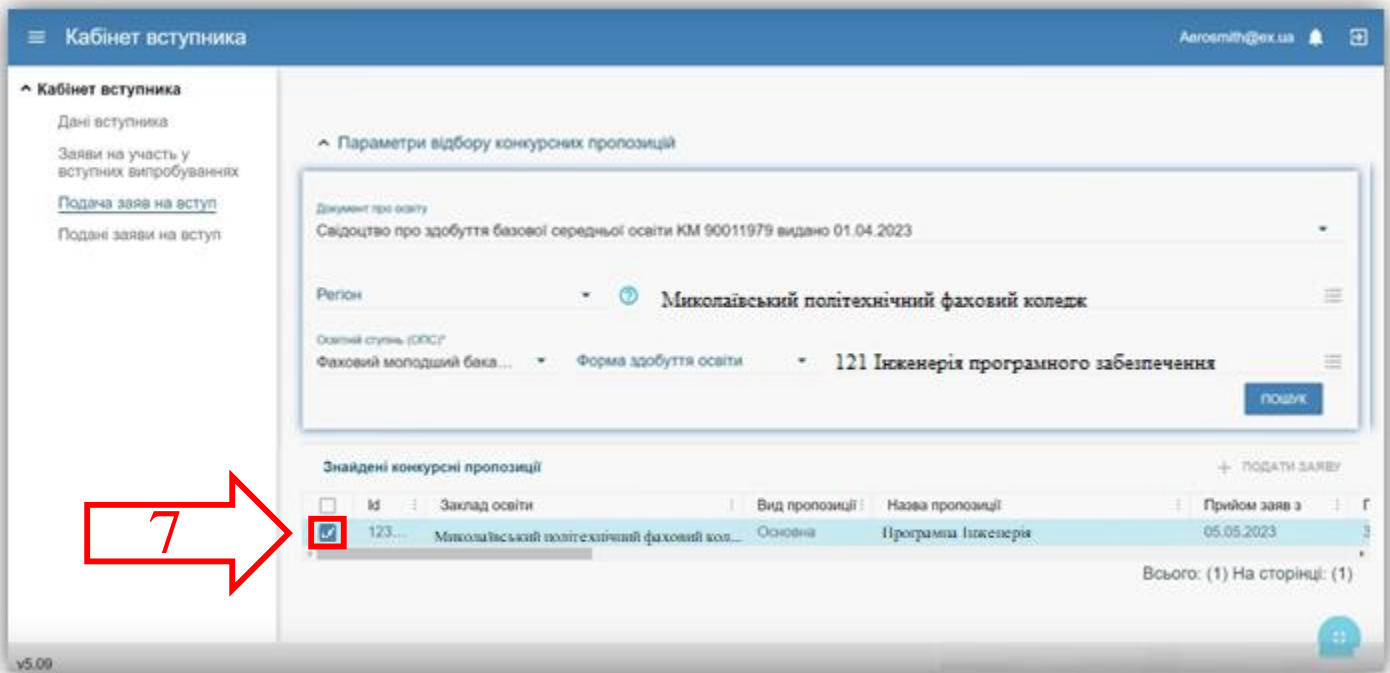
Кабінет вступника

Aerosmith@ex.ua

^ Кабінет вступника
Дані вступника
Заяви на участь у вступних випробуваннях
Подача заяв на вступ
Подані заяви на вступ

^ Параметри відбору конкурсних пропозицій

Документ про освіту
Свідоцтво про здобуття базової середньої освіти КМ 90011979 видано 01.04.2023

Регіон
Миколаївський політехнічний фаховий коледж

Освітній ступінь (ОПС)*
Фаховий молодший бака...
Форма здобуття освіти
121 Інженерія програмного забезпечення

пошук

Знайдені конкурсні пропозиції

+ ПОДАТИ ЗАЯВУ

| | Id | Заклад освіти | Вид пропозиції | Назва пропозиції | Прийом заяв з | Г |
|---|---|---|---|---|---|---|
| ☑ | 123... | Миколаївський політехнічний фаховий кол... | Основна | Програмна Інженерія | 05.05.2023 | 3 |

7

Всього: (1) На сторінці: (1)

v5.09